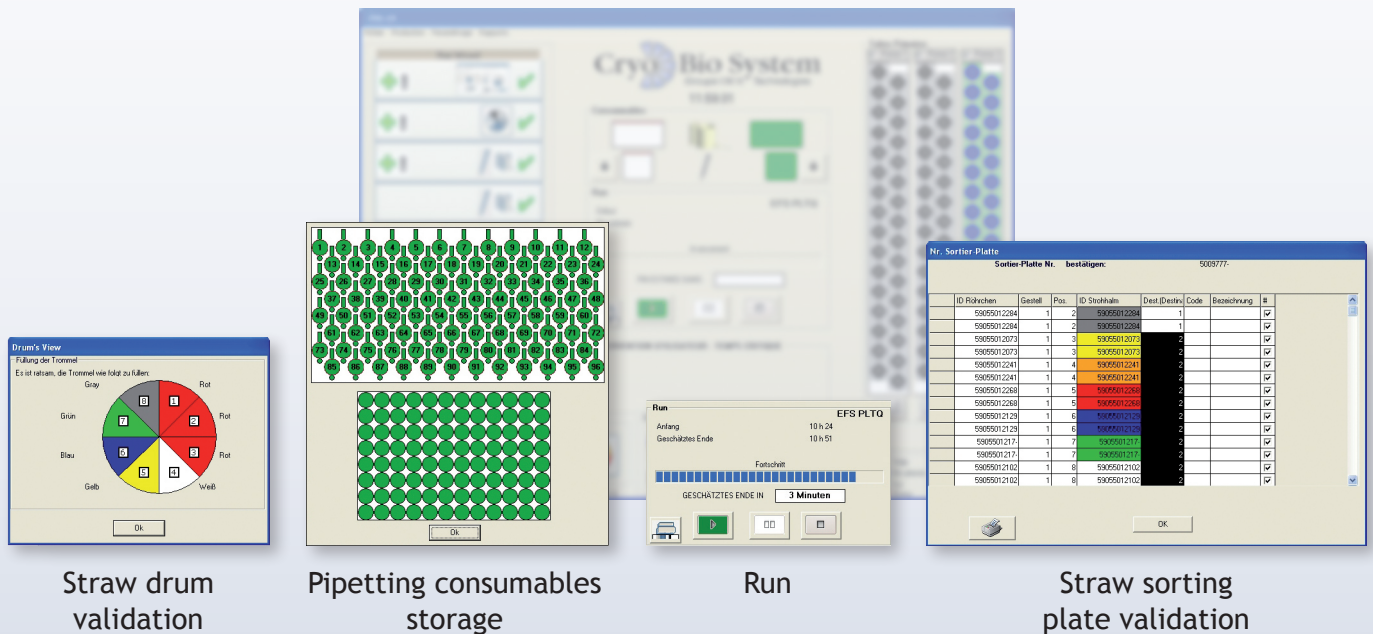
Cryo Bio System

Drum's View

Füllung der Trommel

Es ist ratsam, die Trommel wie folgt zu füllen:

Gray

Rot

Grün

Rot

Blau

Rot

Gelb

Weiß

8 1 2 3 4 5 6 7

Ok

1 2 3 4 5 6 7 8 9 10 11 12 13 14 15 16 17 18 19 20 21 22 23 24 25 26 27 28 29 30 31 32 33 34 35 36 37 38 39 40 41 42 43 44 45 46 47 48 49 50 51 52 53 54 55 56 57 58 59 60 61 62 63 64 65 66 67 68 69 70 71 72 73 74 75 76 77 78 79 80 81 82 83 84 85 86 87 88 89 90 91 92 93 94 95 96

Ok

Run

EFS PLTQ

Anfang 10 h 24

Geschätztes Ende 10 h 51

Fortschritt

GESCHÄTZTES ENDE IN 3 Minuten

Nr. Sortier-Platte

Sortier-Platte Nr. bestätigen: 5009777-

| ID Röhrchen | Gestell | Pos. | ID Strohhalm | Dest.(Destin | Code | Bezeichnung | # |
|---|---|---|---|---|---|---|---|
| 59055012284 | 1 | 2 | 59055012284 | 1 | | | ☑ |
| 59055012284 | 1 | 2 | 59055012284 | 1 | | | ☑ |
| 59055012073 | 1 | 3 | 59055012073 | 2 | | | ☑ |
| 59055012073 | 1 | 3 | 59055012073 | 2 | | | ☑ |
| 59055012241 | 1 | 4 | 59055012241 | 2 | | | ☑ |
| 59055012241 | 1 | 4 | 59055012241 | 2 | | | ☑ |
| 59055012268 | 1 | 5 | 59055012268 | 2 | | | ☑ |
| 59055012268 | 1 | 5 | 59055012268 | 2 | | | ☑ |
| 59055012129 | 1 | 6 | 59055012129 | 2 | | | ☑ |
| 59055012129 | 1 | 6 | 59055012129 | 2 | | | ☑ |
| 5905501217- | 1 | 7 | 5905501217- | 2 | | | ☑ |
| 5905501217- | 1 | 7 | 5905501217- | 2 | | | ☑ |
| 59055012102 | 1 | 8 | 59055012102 | 2 | | | ☑ |
| 59055012102 | 1 | 8 | 59055012102 | 2 | | | ☑ |

OK

Straw drum validation

Pipetting consumables storage

Run

Straw sorting plate validation